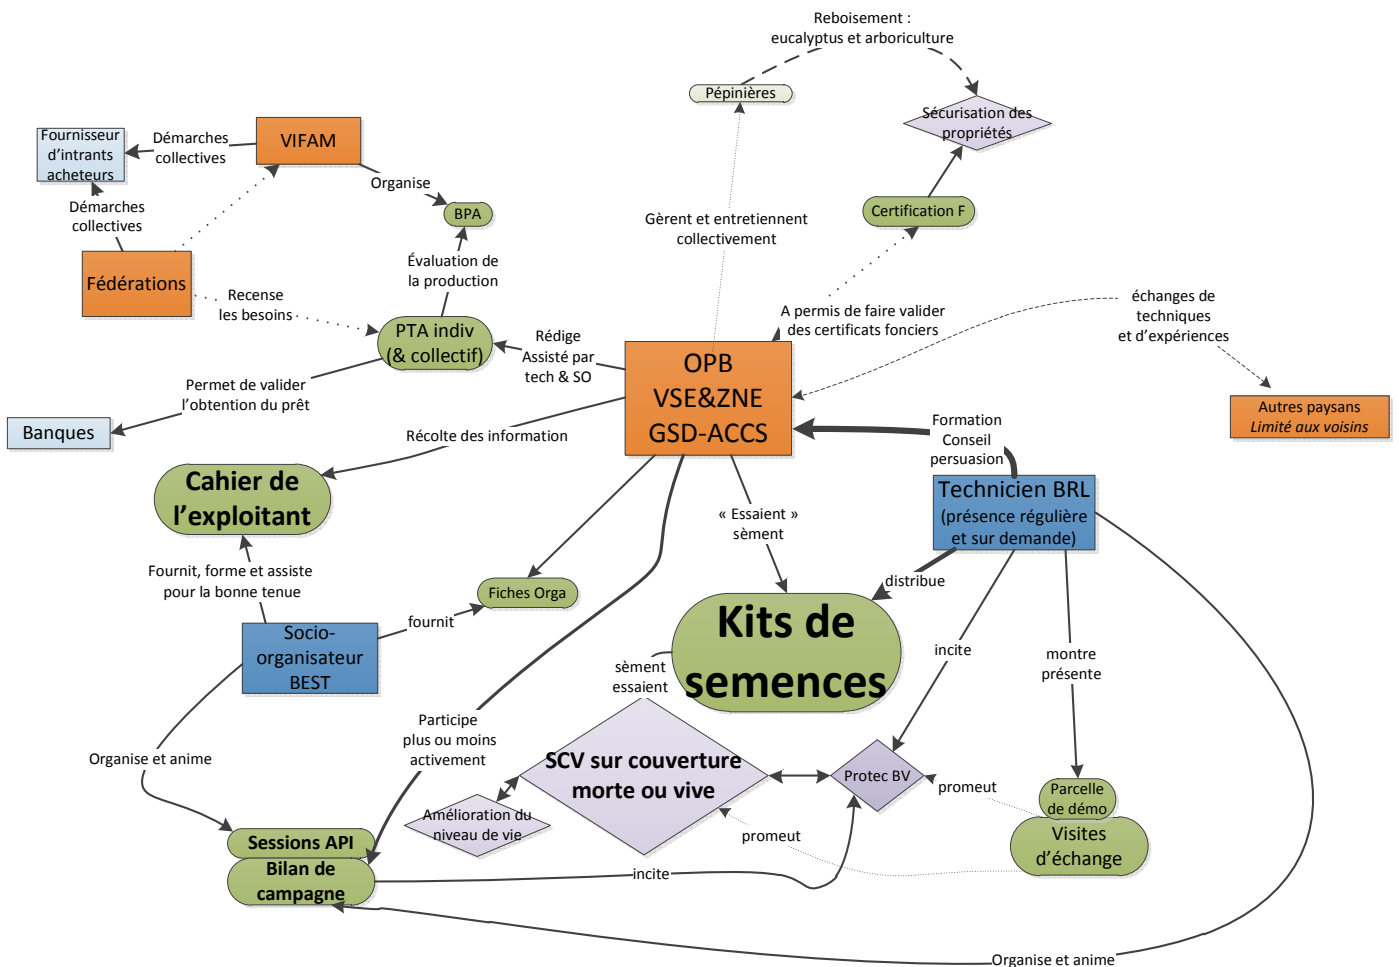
Reboisement :
eucalyptus et arboriculture

Pépinières

Sécurisation des propriétés

Fournisseur d'intrants acheteurs

Démarches collectives

VIFAM

Organise

BPA

Démarches collectives

Certification F

Gèrent et entretiennent collectivement

Fédérations

Évaluation de la production

Recense les besoins

PTA indiv (& collectif)

Rédige Assisté par tech & SO

A permis de faire valider des certificats fonciers

échanges de techniques et d'expériences

OPB VSE&ZNE GSD-ACCS

Autres paysans
Limité aux voisins

Permet de valider l'obtention du prêt

Banques

Récolte des information

Formation Conseil persuasion

Cahier de l'exploitant

Technicien BRL (présence régulière et sur demande)

« Essaient » sèment

distribue

Fournit, forme et assiste pour la bonne tenue

Fiches Orga

fournit

Kits de semences

Socio-organisateur BEST

sèment essaient

incite

montre présente

Participe plus ou moins activement

Organise et anime

SCV sur couverture morte ou vive

Protec BV

promeut

Parcelle de démo

Amélioration du niveau de vie

promeut

Visites d'échange

Sessions API

Bilan de campagne

incite

Organise et anime